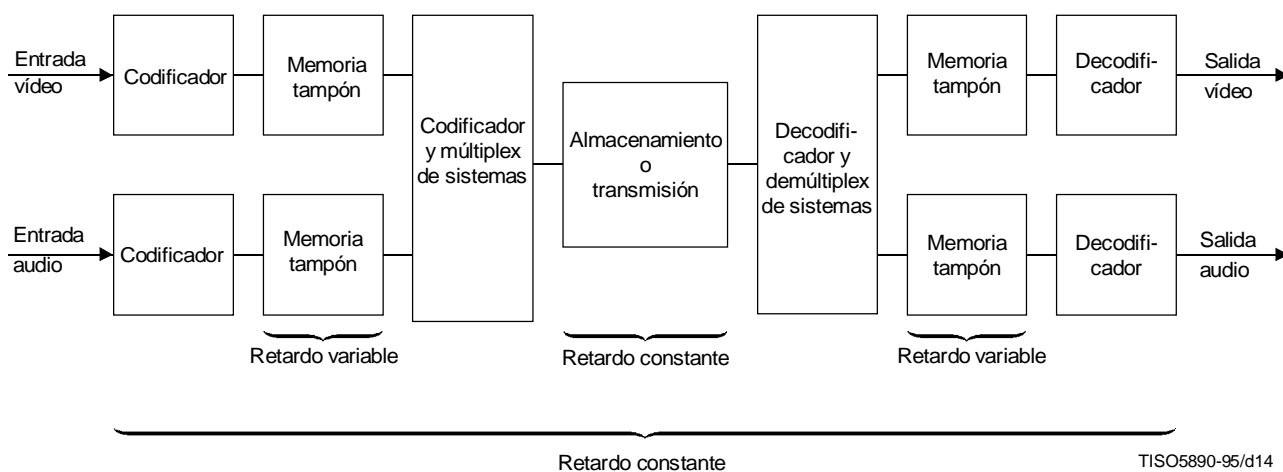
Entrada vídeo
Codificador
Memoria tampón
Codificador y múltiplex de sistemas
Almacenamiento o transmisión
Decodificador y demúltiplex de sistemas
Memoria tampón
Decodificador
Salida vídeo

Entrada audio
Codificador
Memoria tampón
Memoria tampón
Decodificador
Salida audio

Retardo variable
Retardo constante
Retardo variable

Retardo constante

TISO5890-95/d14